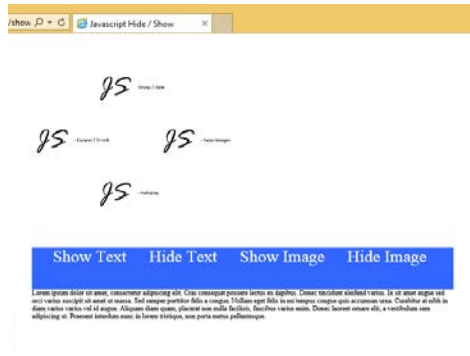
/show  Javascript Hide / Show ×

JS - Show / Hide

JS - Expand / Shrink

JS - Swap Images

JS - Rollover

Show Text Hide Text Show Image Hide Image

Lorem ipsum dolor sit amet, consectetur adipiscing elit. Cras consequat posuere lectus eu dapibus. Donec tincidunt eleifend varius. In sit amet augue sed orci varius suscipit sit amet ut massa. Sed semper porttitor felis a congue. Nullam eget felis in mi tempus congue quis accumsan urna. Curabitur at nibh in diam varius varius vel id augue. Aliquam diam quam, placerat non nulla facilisis, faucibus varius enim. Donec laoreet ornare elit, a vestibulum sem adipiscing ut. Praesent interdum nunc in lorem tristique, non porta metus pellentesque.